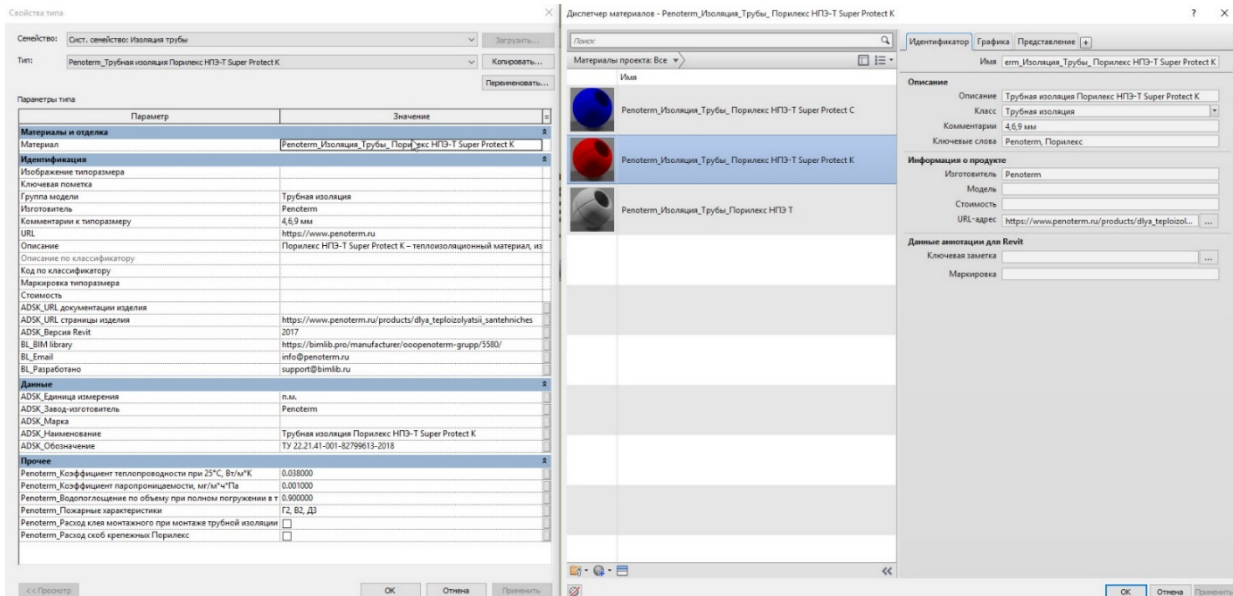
Свойства типа

Семейство: Сист. семейство: Изоляция трубы
Загрузить...

Тип: Penoterm_Трубная изоляция Порилекс НПЭ-Т Super Protect K
Копировать...

Переименовать...

Параметры типа

| Параметр | Значение |
|---|---|
| **Материалы и отделка** | |
| Материал | Penoterm_Изоляция_Трубы_Порилекс НПЭ-Т Super Protect K |
| **Идентификация** | |
| Изображение типоразмера | |
| Ключевая пометка | |
| Группа модели | Трубная изоляция |
| Изготовитель | Penoterm |
| Комментарии к типоразмеру | 4,6,9 мм |
| URL | https://www.penoterm.ru |
| Описание | Порилекс НПЭ-Т Super Protect K – теплоизоляционный материал, из |
| Описание по классификатору | |
| Код по классификатору | |
| Маркировка типоразмера | |
| Стоимость | |
| ADSK_URL документации изделия | |
| ADSK_URL страницы изделия | https://www.penoterm.ru/products/dlya_teploizolyatsii_santehniches |
| ADSK_Версия Revit | 2017 |
| BL_BIM library | https://bimlib.pro/manufacturer/ooopenoterm-grupp/5580/ |
| BL_Email | info@penoterm.ru |
| BL_Разработано | support@bimlib.ru |
| **Данные** | |
| ADSK_Единица измерения | п.м. |
| ADSK_Завод-изготовитель | Penoterm |
| ADSK_Марка | |
| ADSK_Наименование | Трубная изоляция Порилекс НПЭ-Т Super Protect K |
| ADSK_Обозначение | ТУ 22.21.41-001-82799613-2018 |
| **Прочее** | |
| Penoterm_Коэффициент теплопроводности при 25°С, Вт/м*К | 0.038000 |
| Penoterm_Коэффициент паропроницаемости, мг/м*ч*Па | 0.001000 |
| Penoterm_Водопоглощение по объему при полном погружении в т | 0.900000 |
| Penoterm_Пожарные характеристики | Г2, В2, Д3 |
| Penoterm_Расход клея монтажного при монтаже трубной изоляции | ☐ |
| Penoterm_Расход скоб крепежных Порилекс | ☐ |

<< Просмотр
OK
Отмена
Применить

Диспетчер материалов - Penoterm_Изоляция_Трубы_Порилекс НПЭ-Т Super Protect K

Поиск
Материалы проекта: Все
Имя
Penoterm_Изоляция_Трубы_Порилекс НПЭ-Т Super Protect C
Penoterm_Изоляция_Трубы_Порилекс НПЭ-Т Super Protect K
Penoterm_Изоляция_Трубы_Порилекс НПЭ-Т

Идентификатор | Графика | Представление | +

Имя erm_Изоляция_Трубы_Порилекс НПЭ-Т Super Protect K

Описание
Описание Трубная изоляция Порилекс НПЭ-Т Super Protect K
Класс Трубная изоляция
Комментарии 4,6,9 мм
Ключевые слова Penoterm, Порилекс

Информация о продукте
Изготовитель Penoterm
Модель
Стоимость
URL-адрес https://www.penoterm.ru/products/dlya_teploizol...

Данные аннотации для Revit
Ключевая заметка
Маркировка

OK
Отмена
Применить